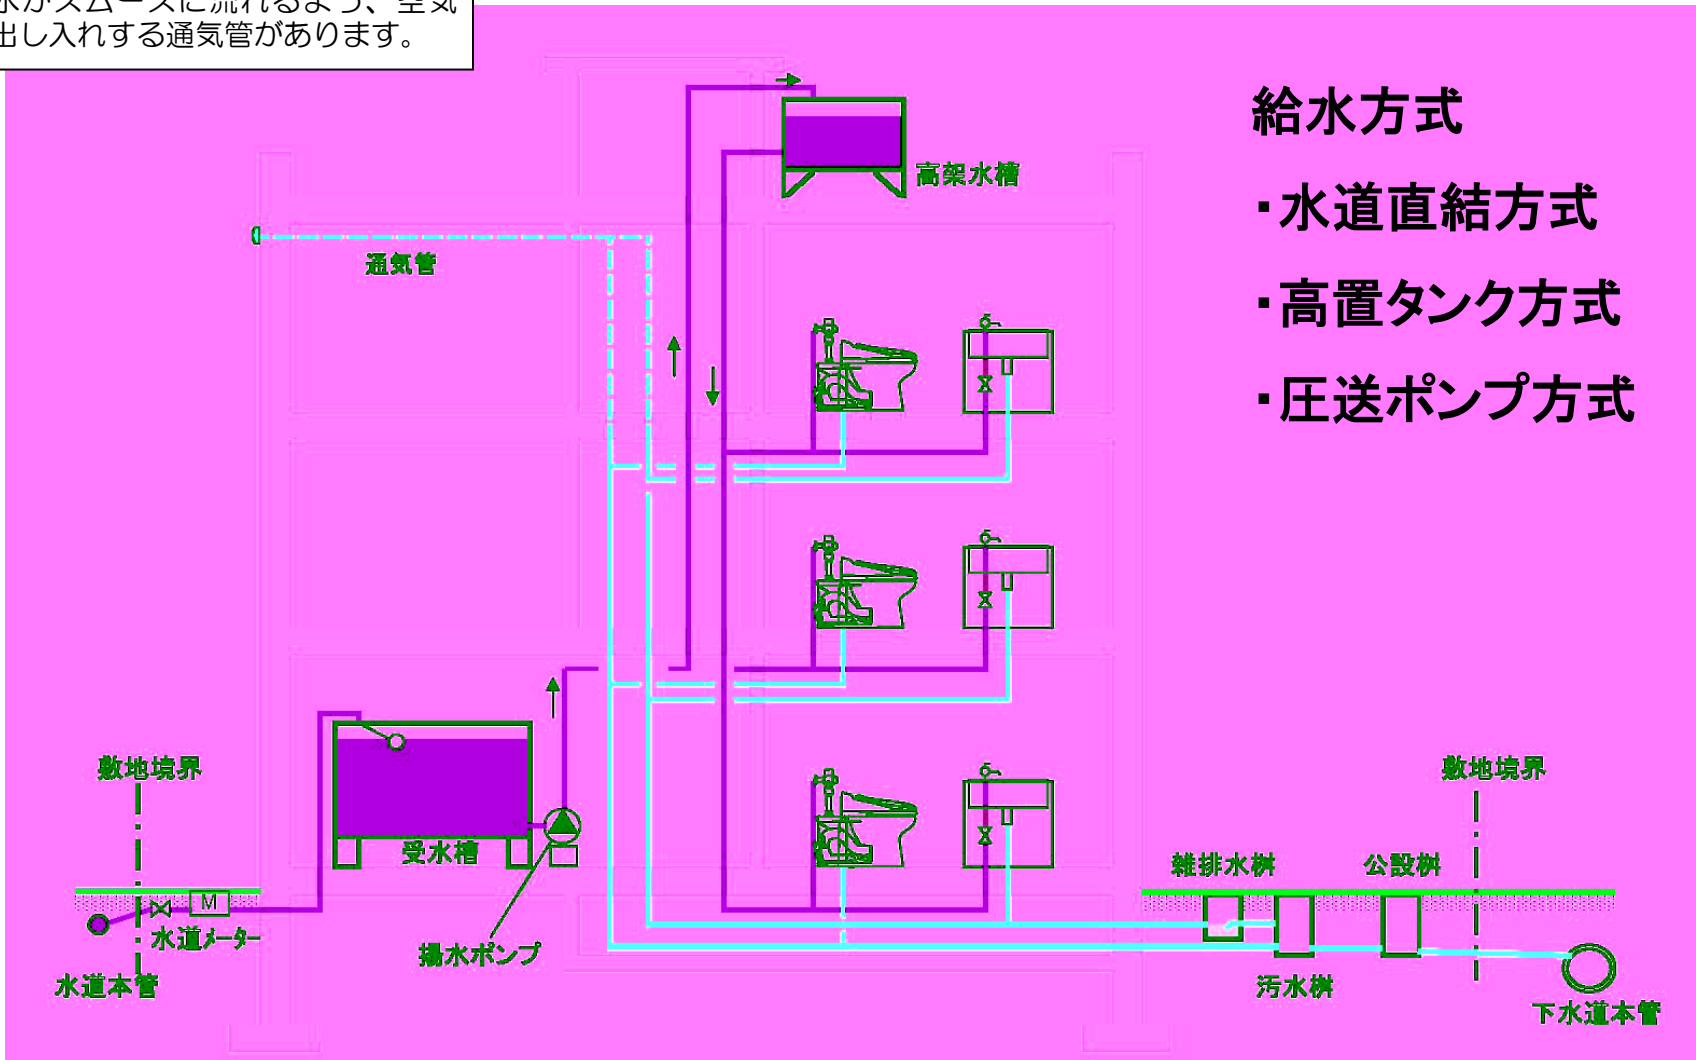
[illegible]水がスムーズに流れるよう、空気
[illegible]出し入れする通気管があります。

給水方式
・水道直結方式
・高置タンク方式
・圧送ポンプ方式

高架水槽
通気管
受水槽
敷地境界
M
水道メーター
水道本管
揚水ポンプ
雑排水桝
公設桝
敷地境界
汚水桝
下水道本管